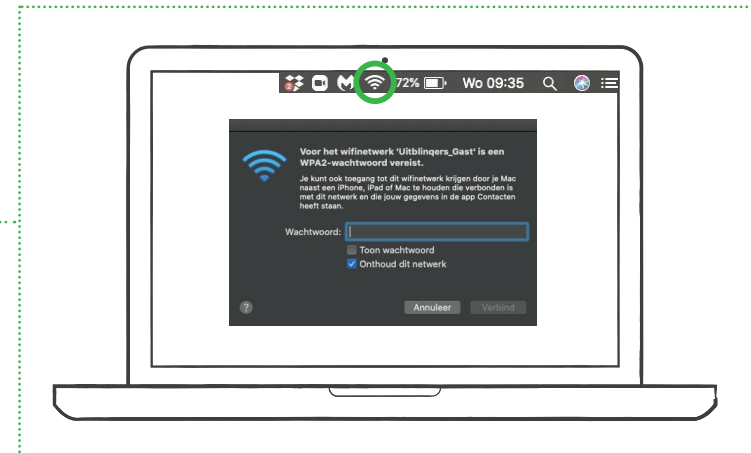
2 72% Wo 09:35

Voor het wifinetwerk 'Uitblinqers_Gast' is een WPA2-wachtwoord vereist.

Je kunt ook toegang tot dit wifinetwerk krijgen door je Mac naast een iPhone, iPad of Mac te houden die verbonden is met dit netwerk en die jouw gegevens in de app Contacten heeft staan.

Wachtwoord:

Toon wachtwoord

Onthoud dit netwerk

?

Annuleer

Verbind